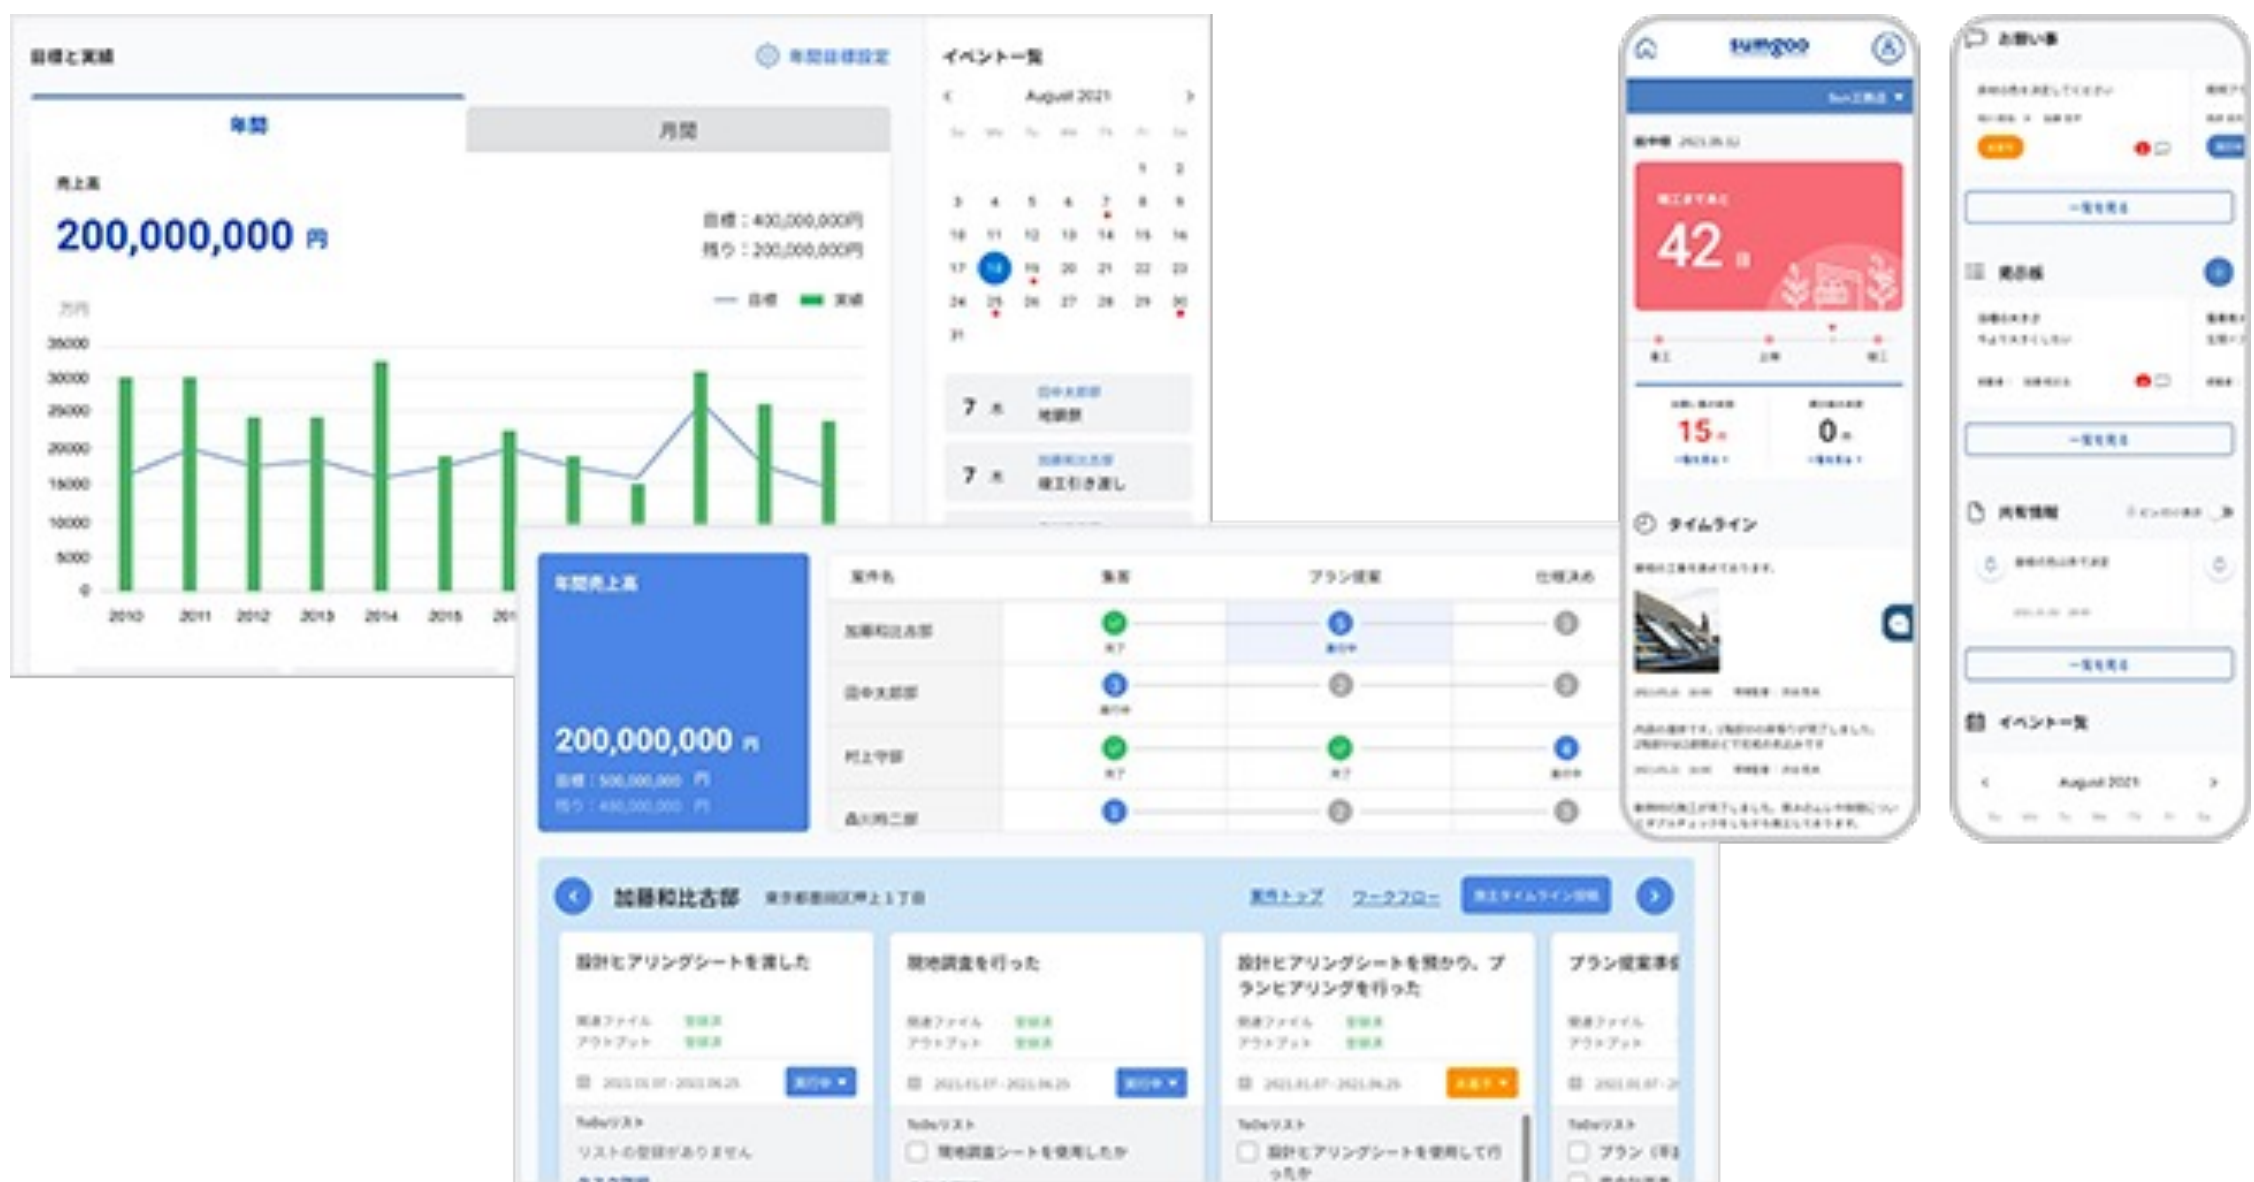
目標と実績
年間目標設定
年間
月間
売上高
200,000,000 円
目標：400,000,000円
残り：200,000,000円
目標 実績
万円
35000
30000
25000
20000
15000
10000
5000
0
2010 2011 2012 2013 2014 2015 201

イベント一覧
August 2021
1 2
3 4 5 6 7 8 9
10 11 12 13 14 15 16
17 18 19 20 21 22 23
24 25 26 27 28 29 30
31
7 木 田中太郎邸 地鎮祭
7 木 加藤和比古邸 竣工引き渡し

年間売上高
200,000,000 円
目標：500,000,000 円
残り：400,000,000 円

案件名 集客 プラン提案 仕様決め
加藤和比古邸
田中太郎邸
村上守邸
森川亮二郎

加藤和比古邸 東京都豊島区井上1丁目
案件トップ ワークフロー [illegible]

設計ヒアリングシートを渡した
関連ファイル
アウトプット
進行中
ToDoリスト
リストの登録がありません

現地調査を行った
関連ファイル
アウトプット
進行中
ToDoリスト
現地調査シートを使用したか

設計ヒアリングシートを預かり、プランヒアリングを行った
関連ファイル
アウトプット
未着手
ToDoリスト
設計ヒアリングシートを使用して行ったか

プラン提案準
関連ファイル
アウトプット
ToDoリスト
プラン（

sumgoo
42
15
0
タイムライン

お問い合
一覧を見る
掲示板
一覧を見る
共有情報
一覧を見る
イベント一覧
August 2021